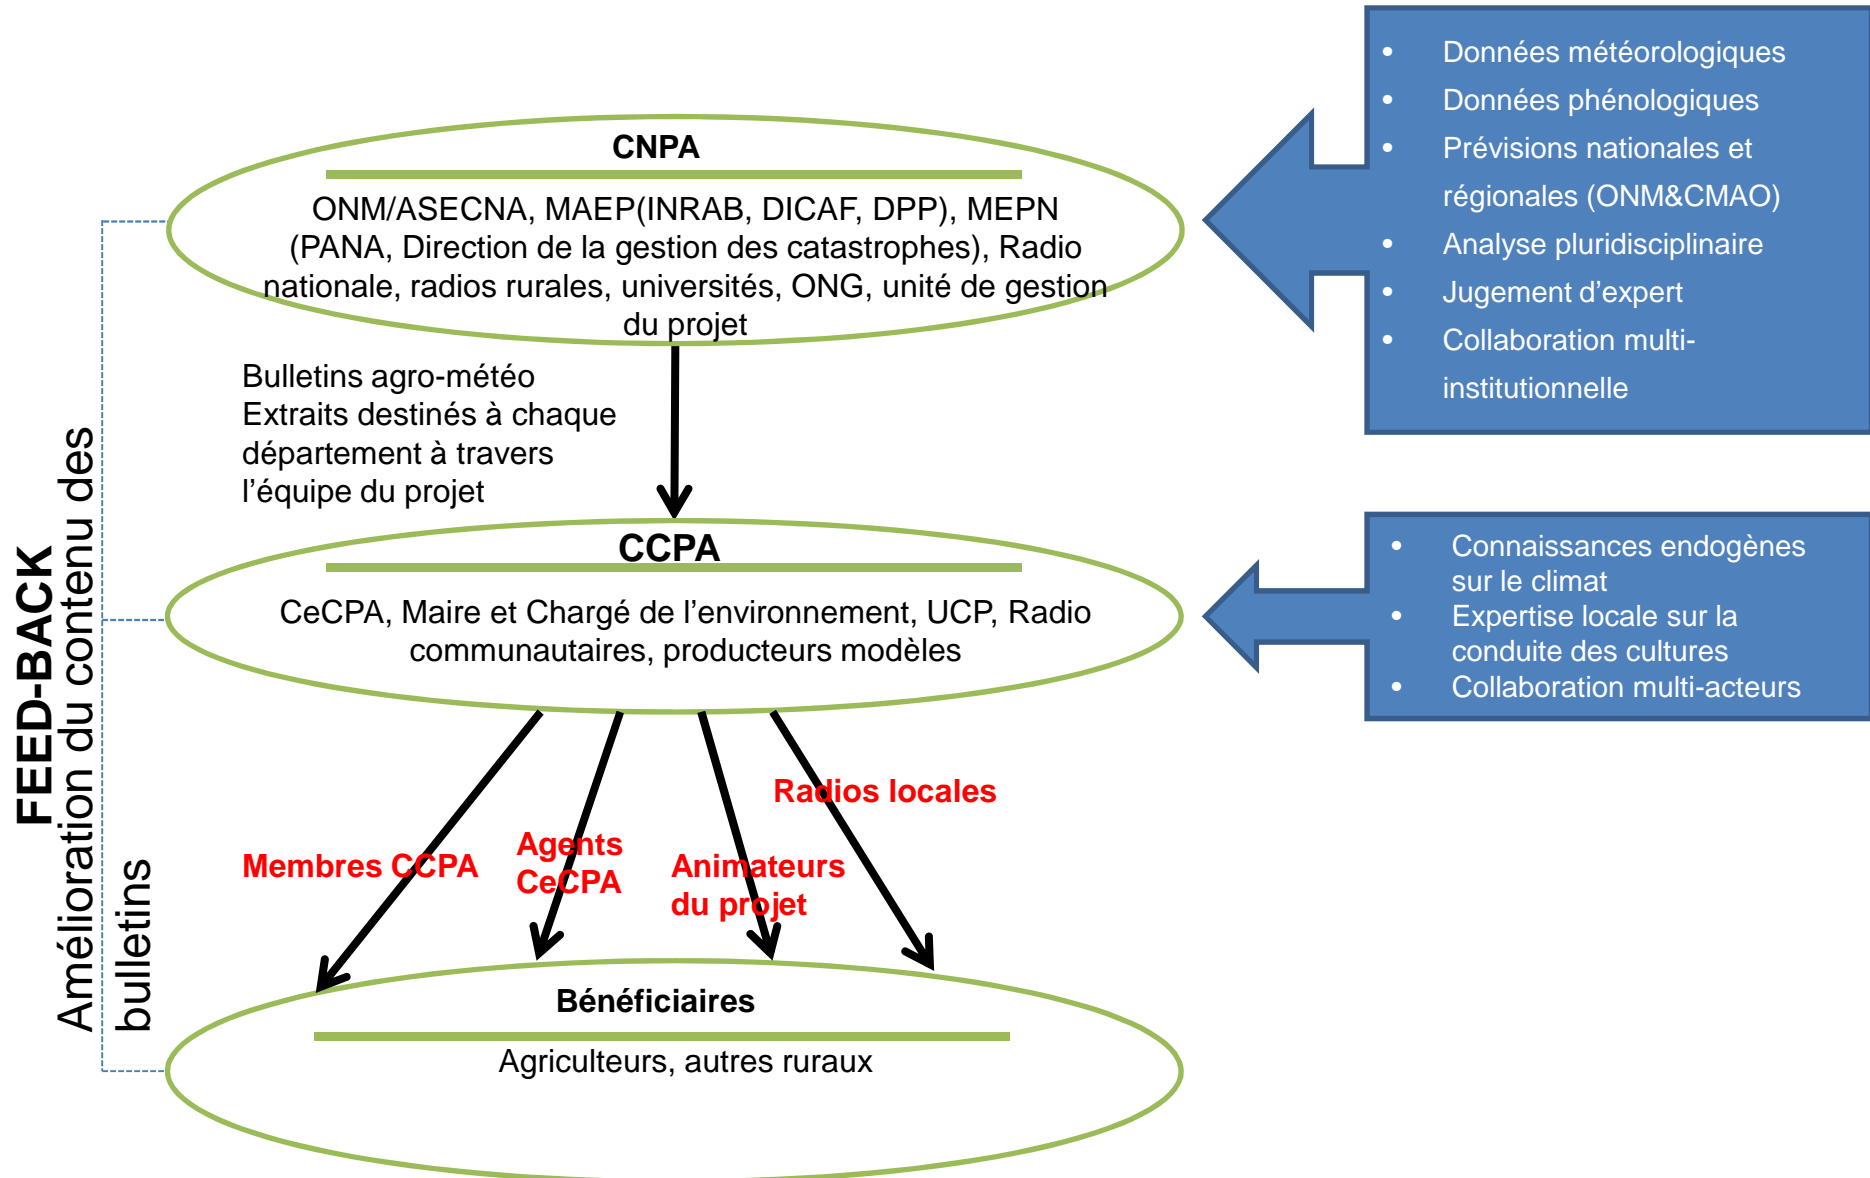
CNPA

ONM/ASECNA, MAEP(INRAB, DICAF, DPP), MEPN (PANA, Direction de la gestion des catastrophes), Radio nationale, radios rurales, universités, ONG, unité de gestion du projet

- Données météorologiques
- Données phénologiques
- Prévisions nationales et régionales (ONM&CMAO)
- Analyse pluridisciplinaire
- Jugement d'expert
- Collaboration multi-institutionnelle

Bulletins agro-météo
Extraits destinés à chaque département à travers l'équipe du projet

CCPA

CeCPA, Maire et Chargé de l'environnement, UCP, Radio communautaires, producteurs modèles

- Connaissances endogènes sur le climat
- Expertise locale sur la conduite des cultures
- Collaboration multi-acteurs

FEED-BACK
Amélioration du contenu des bulletins

Radios locales
Membres CCPA
Agents CeCPA
Animateurs du projet

Bénéficiaires

Agriculteurs, autres ruraux